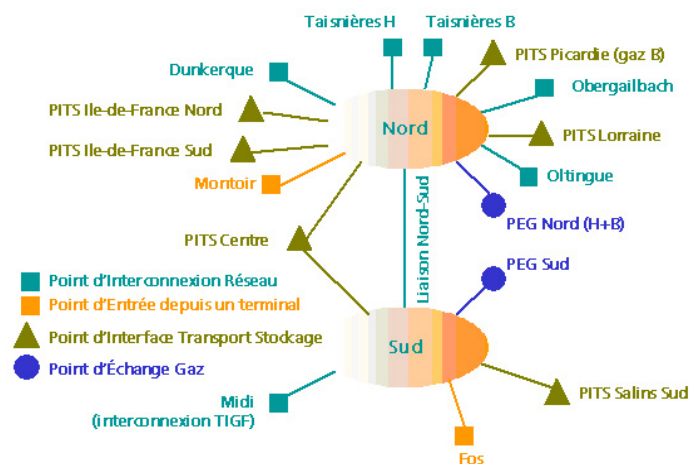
Taisnières H
Taisnières B
PITS Picardie (gaz B)
Dunkerque
Obergailbach
PITS Ile-de-France Nord
Nord
PITS Lorraine
PITS Ile-de-France Sud
Oltingue
Montoir
PEG Nord (H+B)
Liaison Nord-Sud
PITS Centre
PEG Sud
Point d'Interconnexion Réseau
Point d'Entrée depuis un terminal
Point d'Interface Transport Stockage
Sud
Point d'Échange Gaz
Midi
(interconnexion TIGF)
PITS Salins Sud
Fos